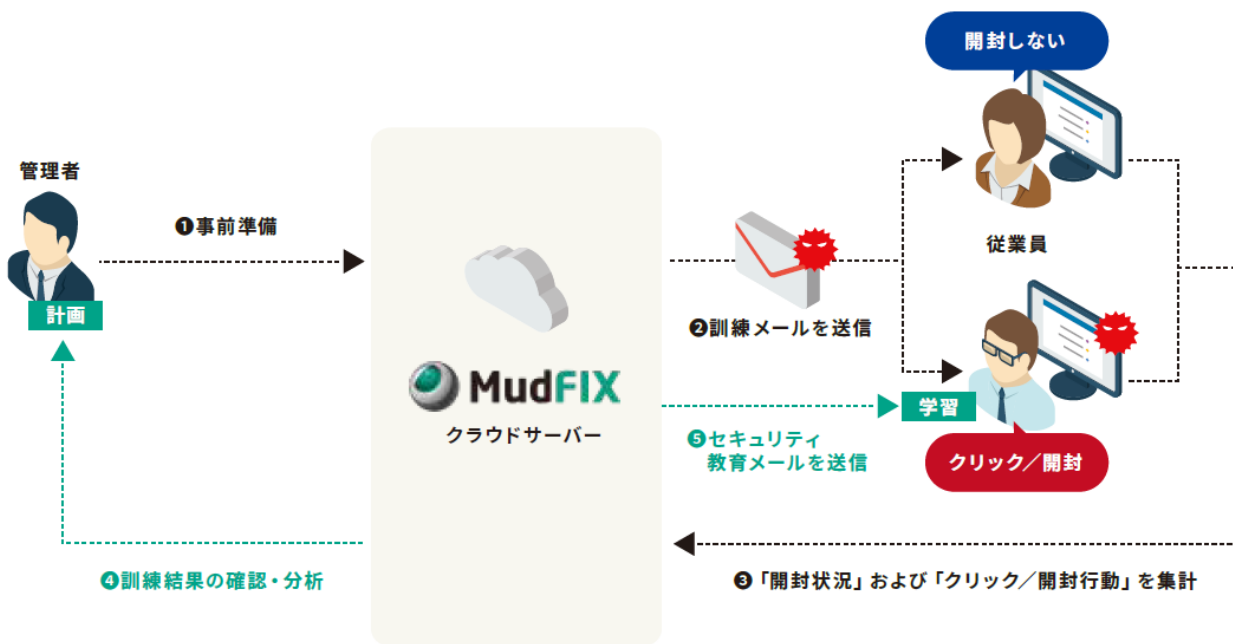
開封しない

管理者

❶事前準備

従業員

計画

❷訓練メールを送信

MudFIX

クラウドサーバー

学習

❺セキュリティ教育メールを送信

クリック／開封

❹訓練結果の確認・分析

❸「開封状況」および「クリック／開封行動」を集計